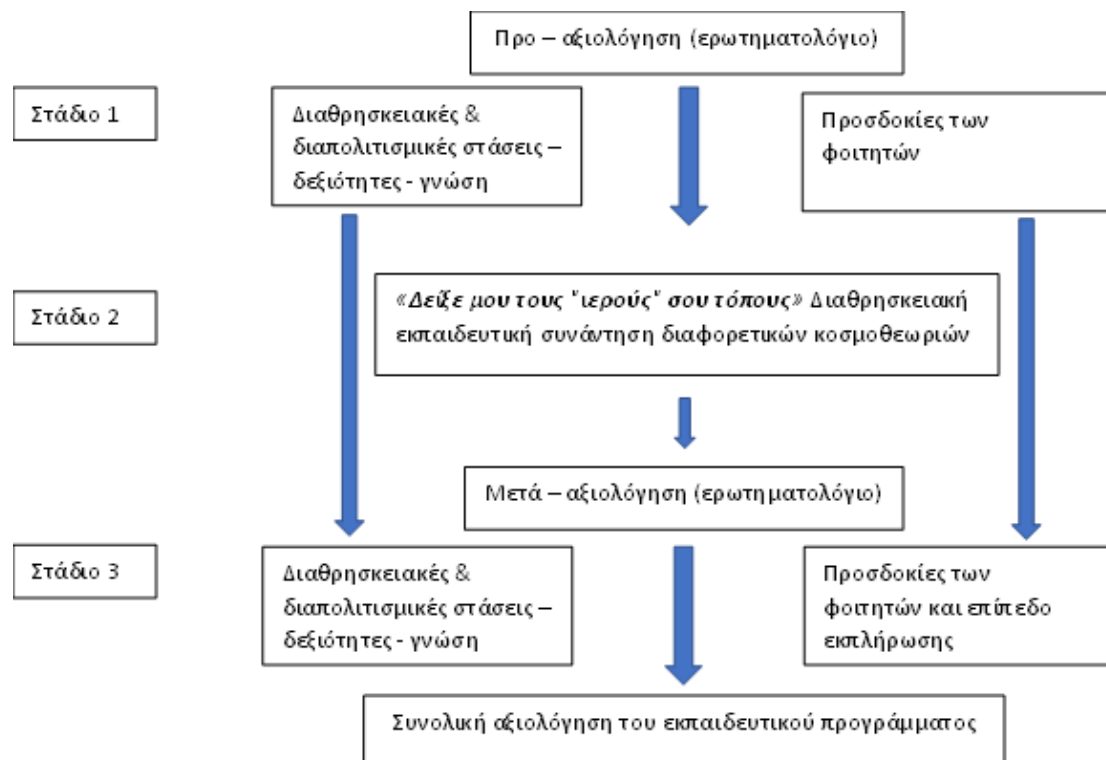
Προ – αξιολόγηση (ερωτηματολόγιο)

Στάδιο 1

Διαθρησκειακές & διαπολιτισμικές στάσεις – δεξιότητες - γνώση

Προσδοκίες των φοιτητών

Στάδιο 2

«Δείξε μου τους "ιερούς" σου τόπους» Διαθρησκειακή εκπαιδευτική συνάντηση διαφορετικών κοσμοθεωριών

Μετά – αξιολόγηση (ερωτηματολόγιο)

Στάδιο 3

Διαθρησκειακές & διαπολιτισμικές στάσεις – δεξιότητες - γνώση

Προσδοκίες των φοιτητών και επίπεδο εκπλήρωσης

Συνολική αξιολόγηση του εκπαιδευτικού προγράμματος